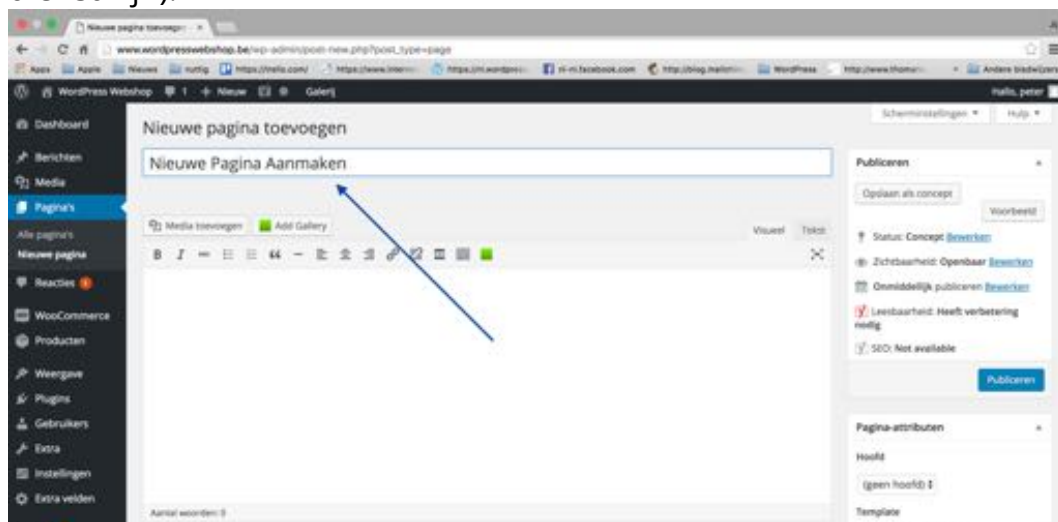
Nieuwe pagina toevoegen ×

www.wordpresswebshop.be/wp-admin/post-new.php?post_type=page

Apps Apple Nieuws nuttig https://trello.com/ https://www.intern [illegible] https://mi.wordpress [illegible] nl-nl.facebook.com http://blog.mailchi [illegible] WordPress http://www.thomas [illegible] Andere bladwijzers

WordPress Webshop 1 + Nieuw Galerij Hallo, peter

Dashboard
Berichten
Media
Pagina's
Alle pagina's
Nieuwe pagina
Reacties
WooCommerce
Producten
Weergave
Plugins
Gebruikers
Extra
Instellingen
Extra velden

Nieuwe pagina toevoegen

Schermopties ▼ Hulp ▼

Nieuwe Pagina Aanmaken

Media toevoegen Add Gallery Visueel Tekst

B I

Aantal woorden: 0

Publiceren
Opslaan als concept
Voorbeeld
Status: Concept Bewerken
Zichtbaarheid: Openbaar Bewerken
Onmiddellijk publiceren Bewerken
Leesbaarheid: Heeft verbetering nodig
SEO: Not available
Publiceren

Pagina-attributen
Hoofd
(geen hoofd)
Template